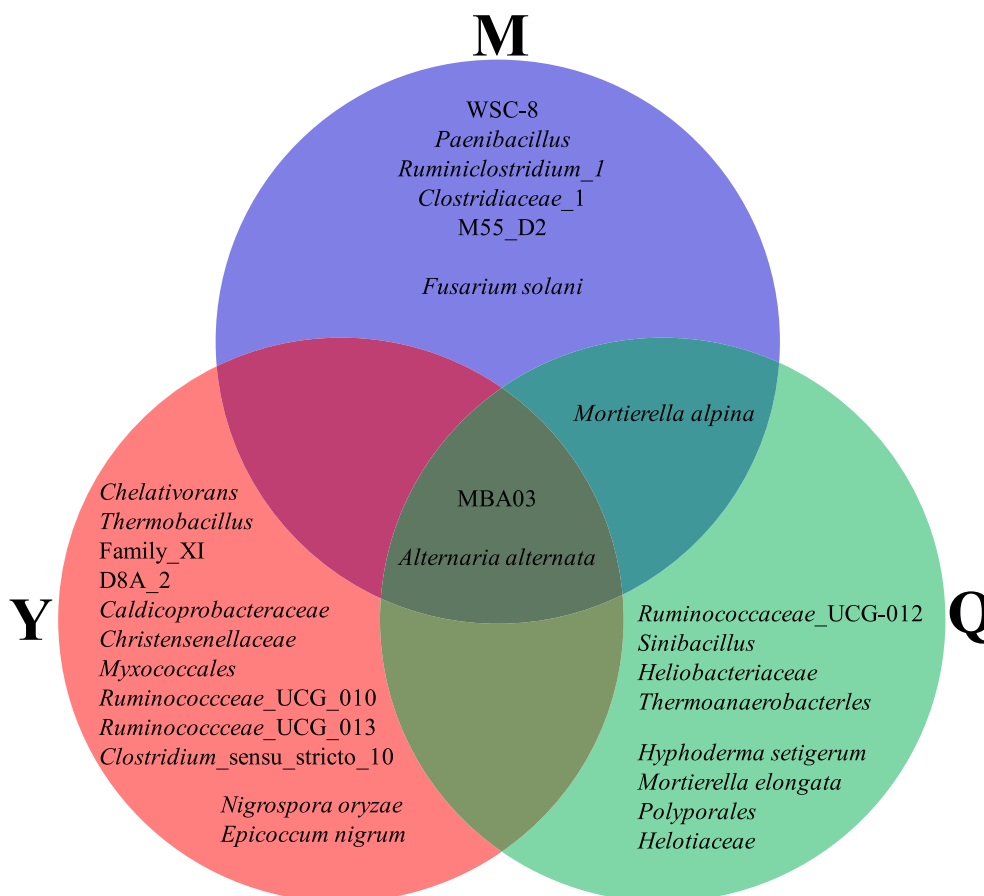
M

WSC-8
Paenibacillus
Ruminiclostridium_1
Clostridiaceae_1
M55_D2

Fusarium solani

Mortierella alpina

MBA03

Alternaria alternata

Y

Chelativorans
Thermobacillus
Family_XI
D8A_2
Caldicoprobacteraceae
Christensenellaceae
Myxococcales
Ruminococcceae_UCG_010
Ruminococcceae_UCG_013
Clostridium_sensu_stricto_10

Nigrospora oryzae
Epicoccum nigrum

Q

Ruminococcaceae_UCG-012
Sinibacillus
Heliobacteriaceae
Thermoanaerobacterles

Hyphoderma setigerum
Mortierella elongata
Polyporales
Helotiaceae